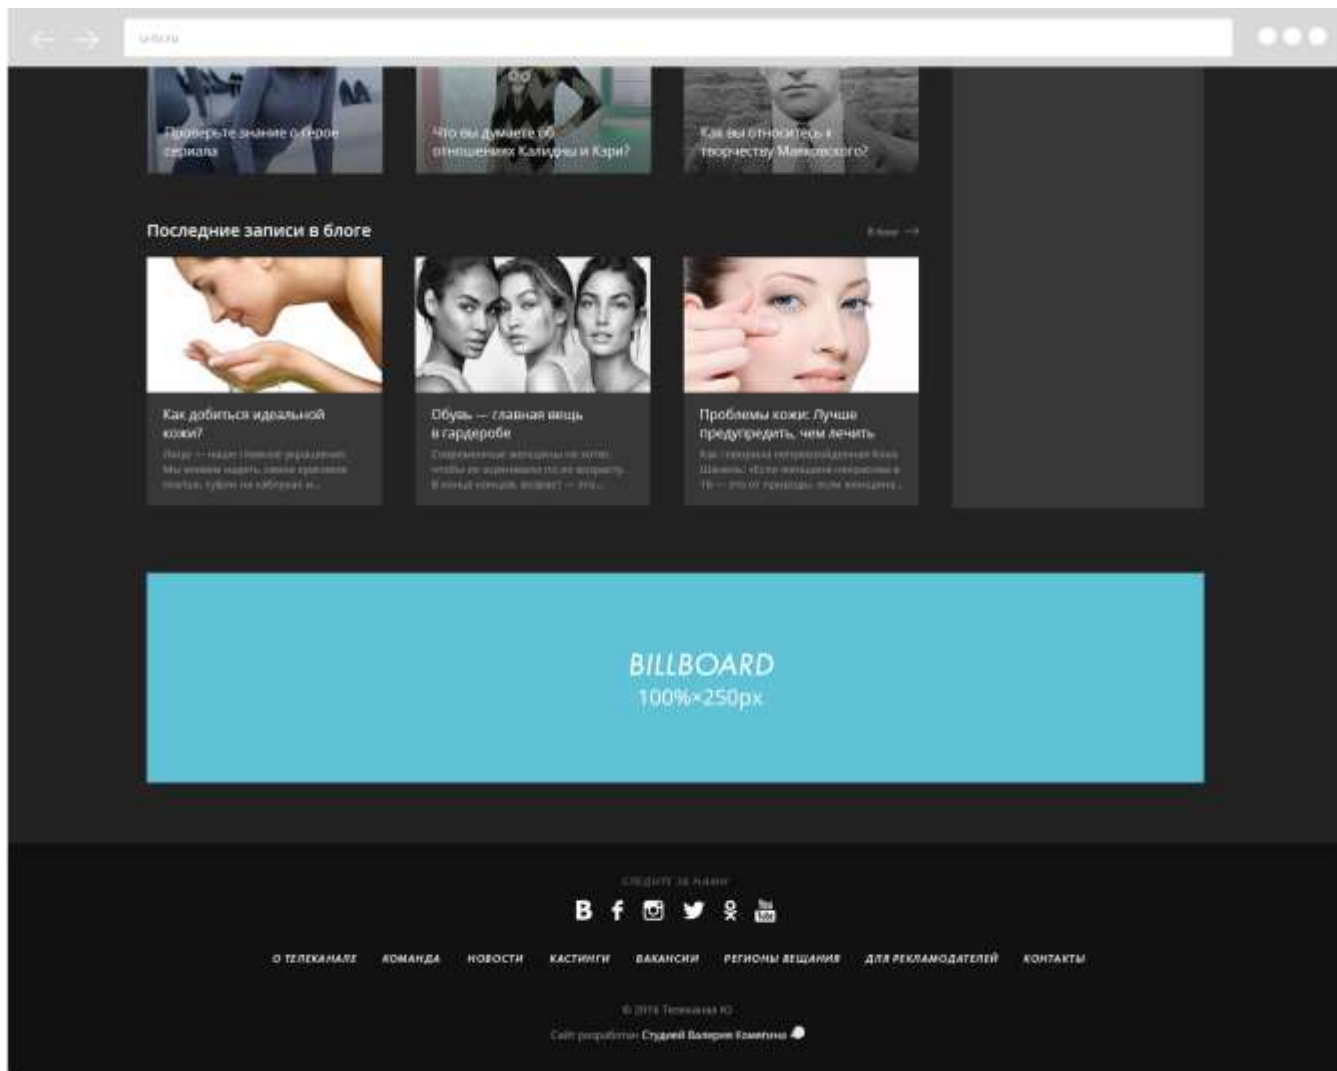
u-tv.ru

Проверьте знание о героях сериала

Что вы думаете об отношениях Калинды и Кэри?

Как вы относитесь к творчеству Маяковского?

Последние записи в блоге

В блог →

Как добиться идеальной кожи?

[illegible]

Обувь — главная вещь в гардеробе

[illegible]

Проблемы кожи: Лучше предупредить, чем лечить

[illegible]

BILLBOARD
100%×250px

СЛЕДИТЕ ЗА НАМИ

В f

О ТЕЛЕКАНАЛЕ КОМАНДА НОВОСТИ КАСТИНГИ ВАКАНСИИ РЕГИОНЫ ВЕЩАНИЯ ДЛЯ РЕКЛАМОДАТЕЛЕЙ КОНТАКТЫ

© 2016 Телеканал Ю

Сайт разработан Студией Валерия Комягина